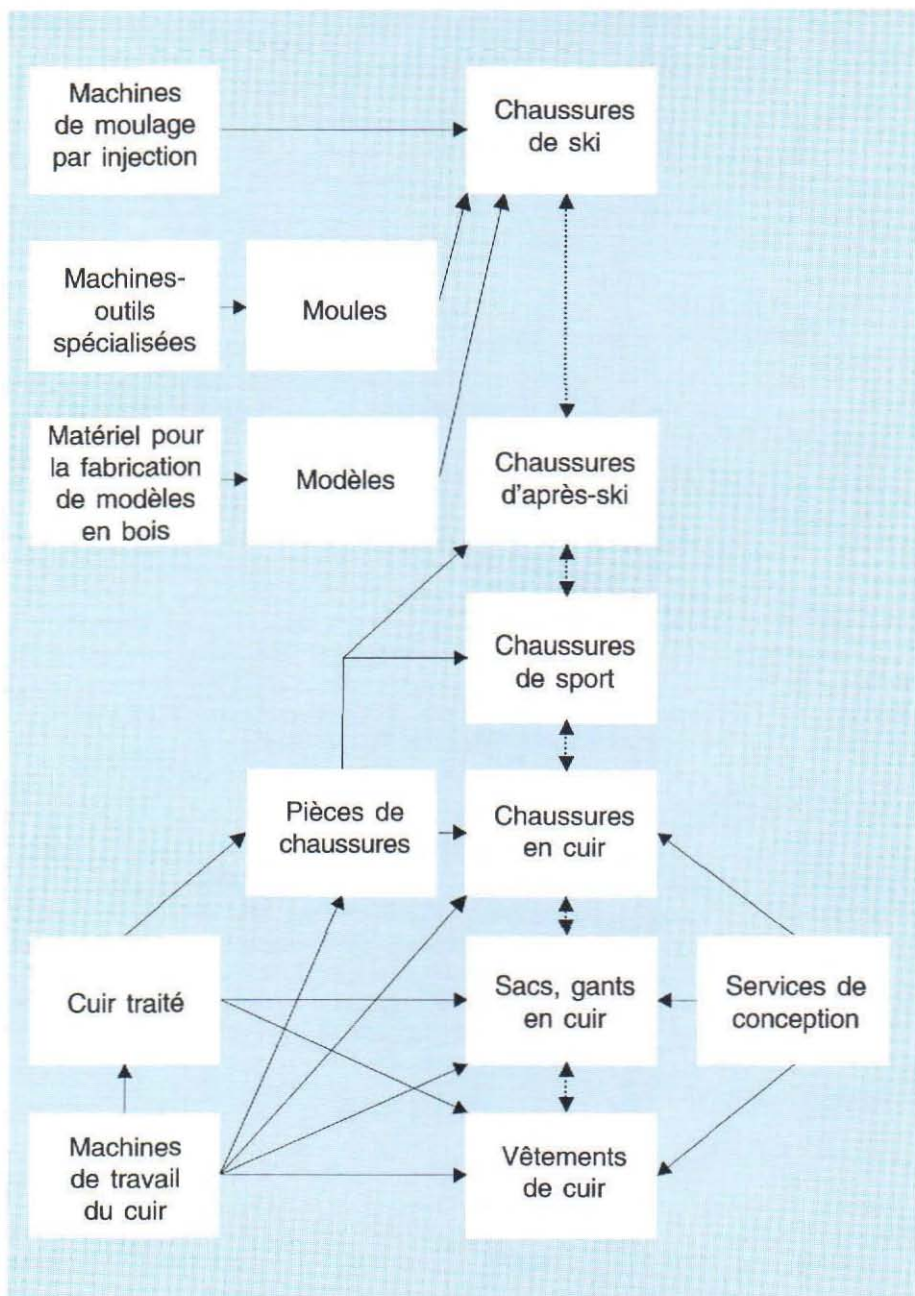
Machines de moulage par injection

Chaussures de ski

Machines-outils spécialisées

Moules

Matériel pour la fabrication de modèles en bois

Modèles

Chaussures d'après-ski

Chaussures de sport

Pièces de chaussures

Chaussures en cuir

Cuir traité

Sacs, gants en cuir

Services de conception

Machines de travail du cuir

Vêtements de cuir